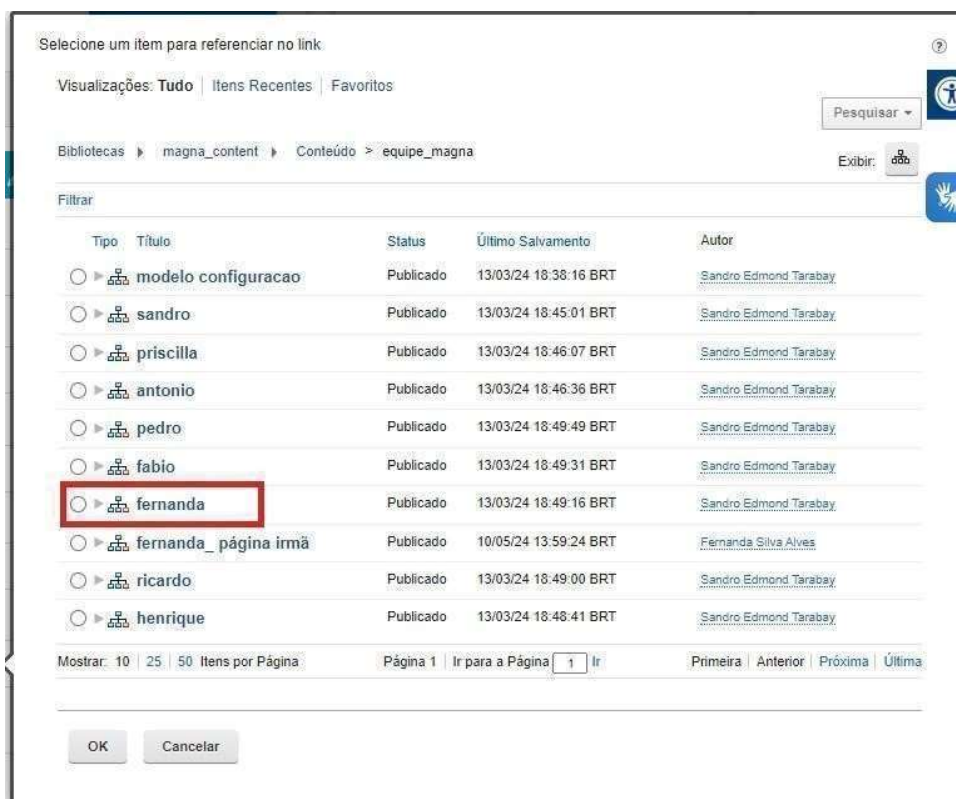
Selecione um item para referenciar no link

Visualizações: Tudo | Itens Recentes | Favoritos

Pesquisar

Bibliotecas ▸ magna_content ▸ Conteúdo > equipe_magna

Exibir:

Filtrar

| Tipo | Título | Status | Último Salvamento | Autor |
|---|---|---|---|---|
| | modelo configuracao | Publicado | 13/03/24 18:38:16 BRT | Sandro Edmond Tarabay |
| | sandro | Publicado | 13/03/24 18:45:01 BRT | Sandro Edmond Tarabay |
| | priscilla | Publicado | 13/03/24 18:46:07 BRT | Sandro Edmond Tarabay |
| | antonio | Publicado | 13/03/24 18:46:36 BRT | Sandro Edmond Tarabay |
| | pedro | Publicado | 13/03/24 18:49:49 BRT | Sandro Edmond Tarabay |
| | fabio | Publicado | 13/03/24 18:49:31 BRT | Sandro Edmond Tarabay |
| | fernanda | Publicado | 13/03/24 18:49:16 BRT | Sandro Edmond Tarabay |
| | fernanda_ página irmã | Publicado | 10/05/24 13:59:24 BRT | Fernanda Silva Alves |
| | ricardo | Publicado | 13/03/24 18:49:00 BRT | Sandro Edmond Tarabay |
| | henrique | Publicado | 13/03/24 18:48:41 BRT | Sandro Edmond Tarabay |

Mostrar: 10 | 25 | 50 Itens por Página

Página 1 | Ir para a Página 1 Ir

Primeira | Anterior | Próxima | Última

OK

Cancelar